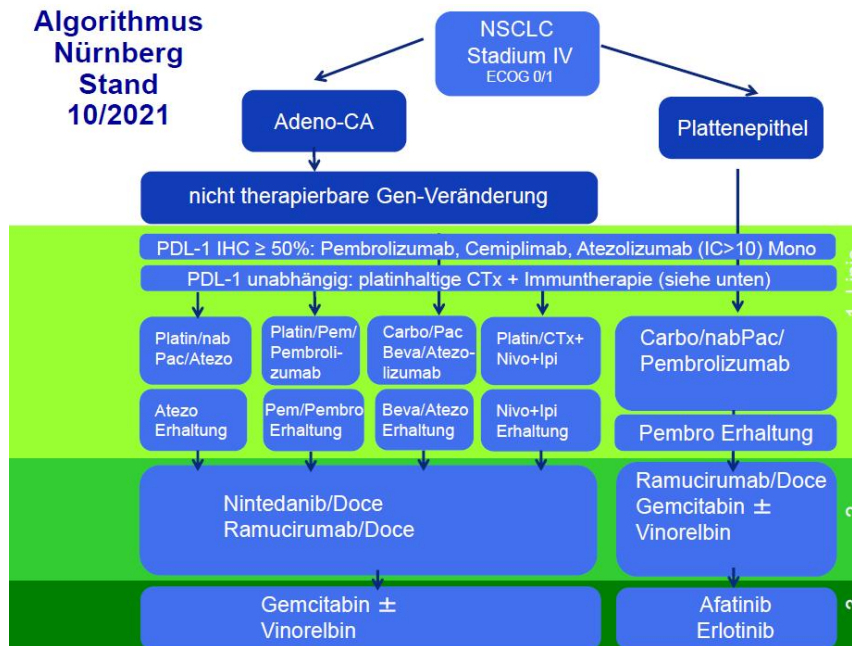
Algorithmus Nürnberg Stand 10/2021

NSCLC Stadium IV ECOG 0/1

Adeno-CA

Plattenepithel

nicht therapierbare Gen-Veränderung

PDL-1 IHC ≥ 50%: Pembrolizumab, Cemiplimab, Atezolizumab (IC>10) Mono

PDL-1 unabhängig: platinhaltige CTx + Immuntherapie (siehe unten)

Platin/nab Pac/Atezo

Platin/Pem/ Pembrolizumab

Carbo/Pac Beva/Atezolizumab

Platin/CTx+ Nivo+Ipi

Carbo/nabPac/ Pembrolizumab

Atezo Erhaltung

Pem/Pembro Erhaltung

Beva/Atezo Erhaltung

Nivo+Ipi Erhaltung

Pembro Erhaltung

Nintedanib/Doce Ramucirumab/Doce

Ramucirumab/Doce Gemcitabin ± Vinorelbin

Gemcitabin ± Vinorelbin

Afatinib Erlotinib

1. Linie

2

3